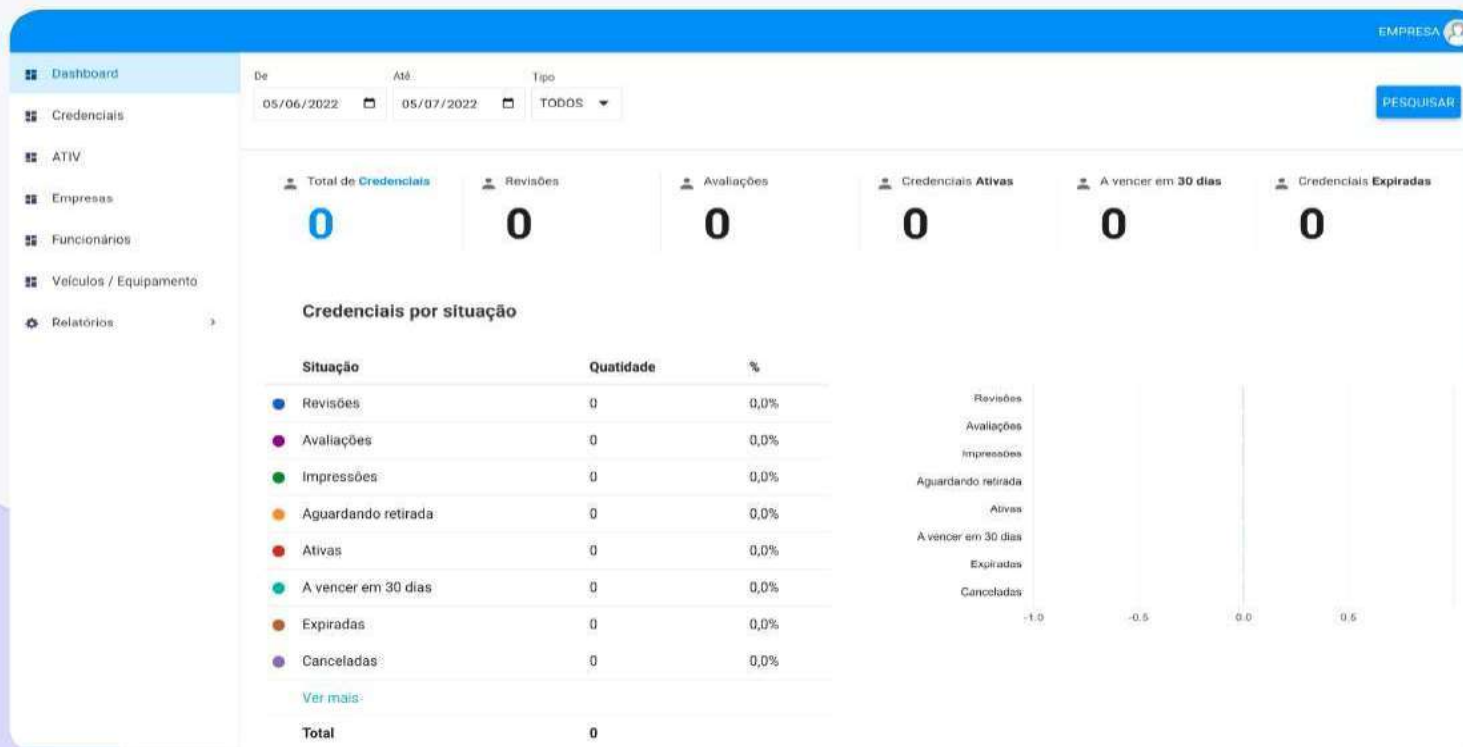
EMPRESA

Dashboard
Credenciais
ATIV
Empresas
Funcionários
Veículos / Equipamento
Relatórios

De
05/06/2022
Até
05/07/2022
Tipo
TODOS

PESQUISAR

Total de Credenciais
0

Revisões
0

Avaliações
0

Credenciais Ativas
0

A vencer em 30 dias
0

Credenciais Expiradas
0

Credenciais por situação

| Situação | Quatidade | % |
|---|---|---|
| Revisões | 0 | 0,0% |
| Avaliações | 0 | 0,0% |
| Impressões | 0 | 0,0% |
| Aguardando retirada | 0 | 0,0% |
| Ativas | 0 | 0,0% |
| A vencer em 30 dias | 0 | 0,0% |
| Expiradas | 0 | 0,0% |
| Canceladas | 0 | 0,0% |
| Ver mais | | |
| Total | 0 | |

Revisões
Avaliações
Impressões
Aguardando retirada
Ativas
A vencer em 30 dias
Expiradas
Canceladas
-1.0
-0.5
0.0
0.5